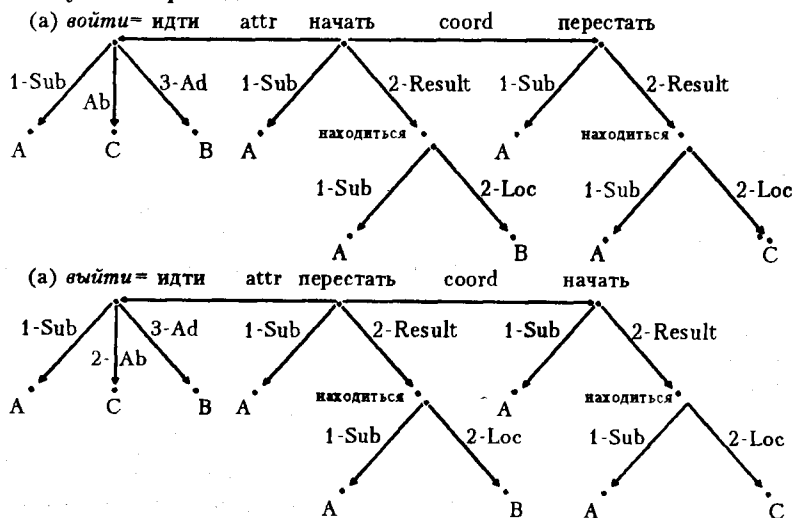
(a) *войти*= идти attr начать coord перестать

1-Sub Ab 3-Ad 1-Sub 2-Result 1-Sub 2-Result

A C B A находиться A находиться

1-Sub 2-Loc 1-Sub 2-Loc

A B A C

(a) *выйти*= идти attr перестать coord начать

1-Sub 2-Ab 3-Ad 1-Sub 2-Result 1-Sub 2-Result

A C B A находиться A находиться

1-Sub 2-Loc 1-Sub 2-Loc

A B A C